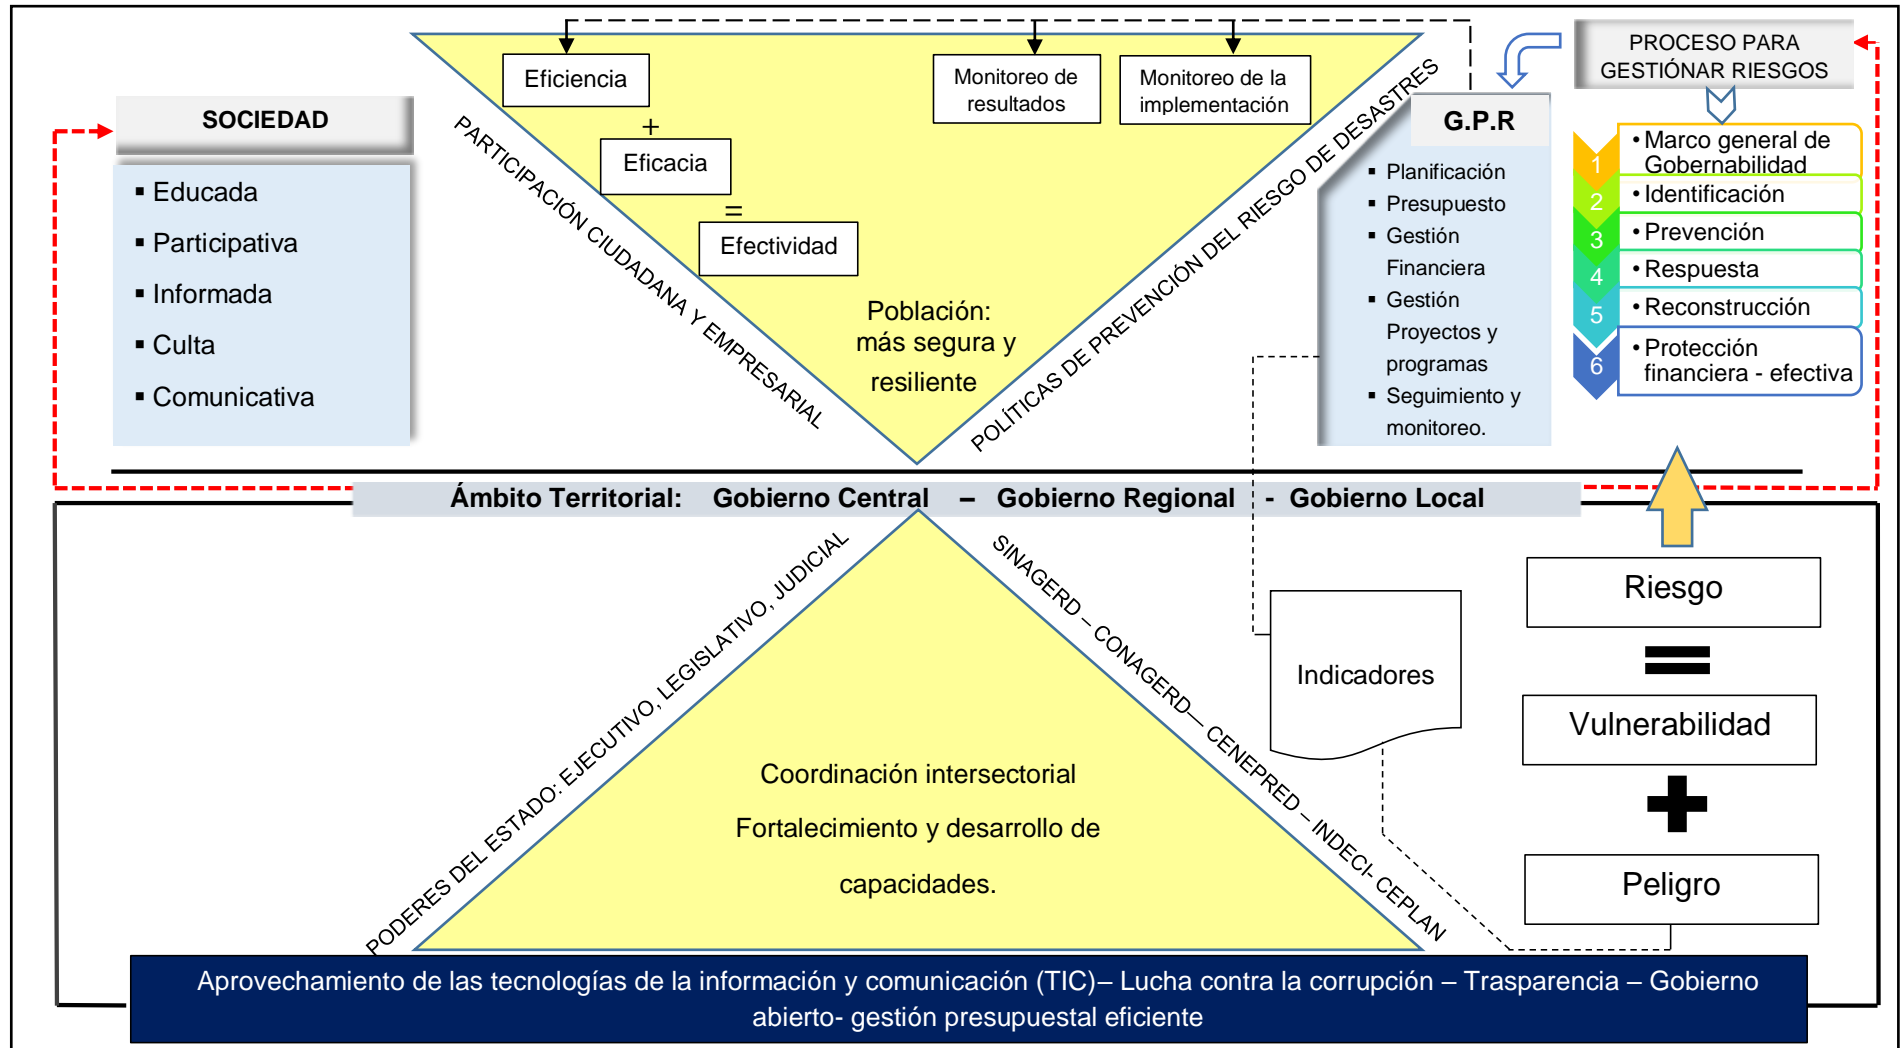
SOCIEDAD

▪ Educada
▪ Participativa
▪ Informada
▪ Culta
▪ Comunicativa

Eficiencia
+
Eficacia
=
Efectividad

Monitoreo de resultados

Monitoreo de la implementación

PARTICIPACIÓN CIUDADANA Y EMPRESARIAL

POLÍTICAS DE PREVENCIÓN DEL RIESGO DE DESASTRES

Población: más segura y resiliente

G.P.R

▪ Planificación
▪ Presupuesto
▪ Gestión Financiera
▪ Gestión Proyectos y programas
▪ Seguimiento y monitoreo.

PROCESO PARA GESTIÓNAR RIESGOS

1 • Marco general de Gobernabilidad
2 • Identificación
3 • Prevención
4 • Respuesta
5 • Reconstrucción
6 • Protección financiera - efectiva

Ámbito Territorial: Gobierno Central – Gobierno Regional - Gobierno Local

PODERES DEL ESTADO: EJECUTIVO, LEGISLATIVO, JUDICIAL

SINAGERD – CONAGERD– CENEPRED – INDECI- CEPLAN

Coordinación intersectorial

Fortalecimiento y desarrollo de capacidades.

Indicadores

Riesgo
=
Vulnerabilidad
+
Peligro

Aprovechamiento de las tecnologías de la información y comunicación (TIC)– Lucha contra la corrupción – Trasparencia – Gobierno abierto- gestión presupuestal eficiente